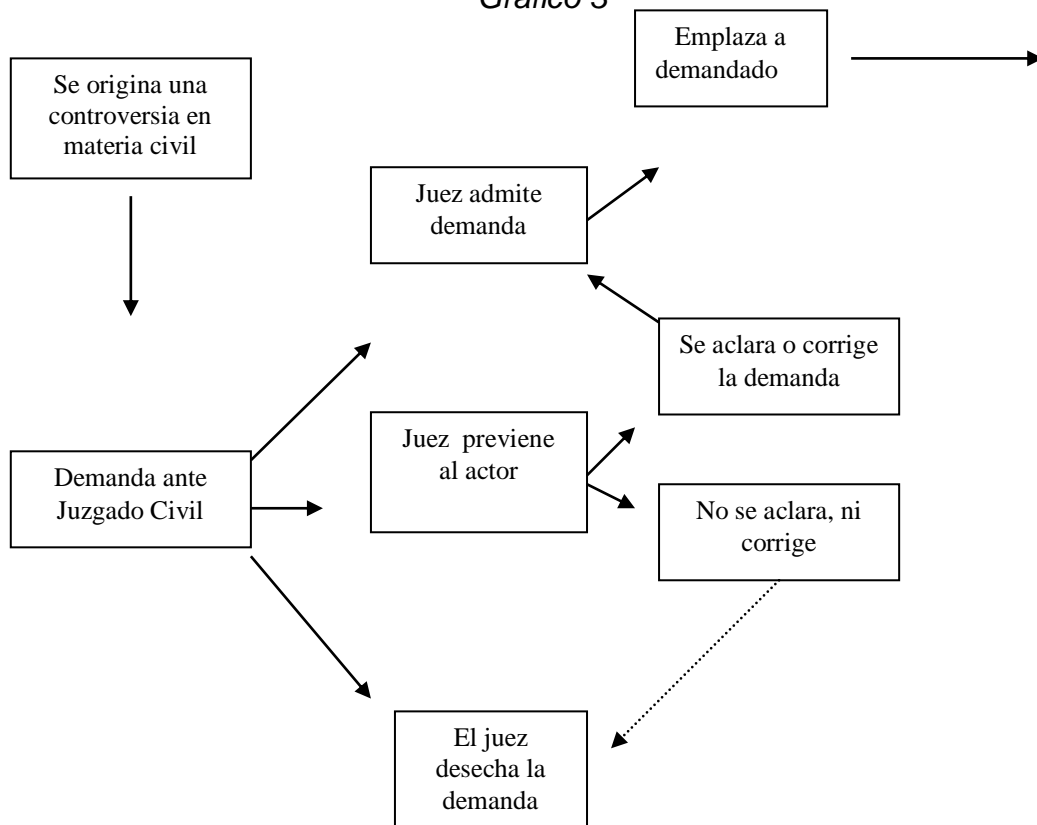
Gráfico 3

Emplaza a demandado

Se origina una controversia en materia civil

Juez admite demanda

Se aclara o corrige la demanda

Juez previene al actor

Demanda ante Juzgado Civil

No se aclara, ni corrige

El juez desecha la demanda